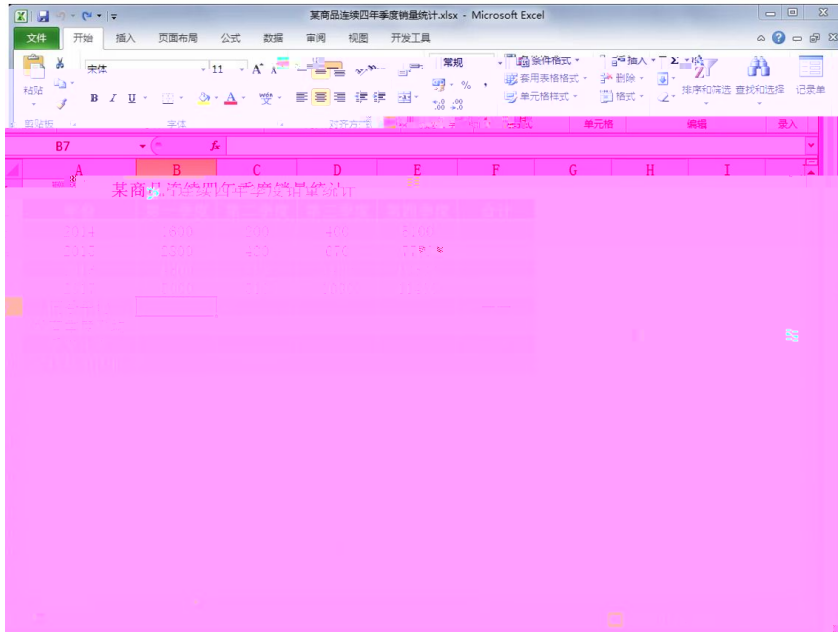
某商品连续四年季度销量统计.xlsx - Microsoft Excel

文件 开始 插入 页面布局 公式 数据 审阅 视图 开发工具

宋体 11 常规 条件格式 插入 $\Sigma$ 粘贴 B I U 套用表格格式 删除 排序和筛选 查找和选择 记录单 单元格样式 格式

剪贴板 字体 对齐方式 单元格 编辑 录入

B7 $f_x$

A B C D E F G H I

某商品连续四年季度销量统计

2014 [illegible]
2013 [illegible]

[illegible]